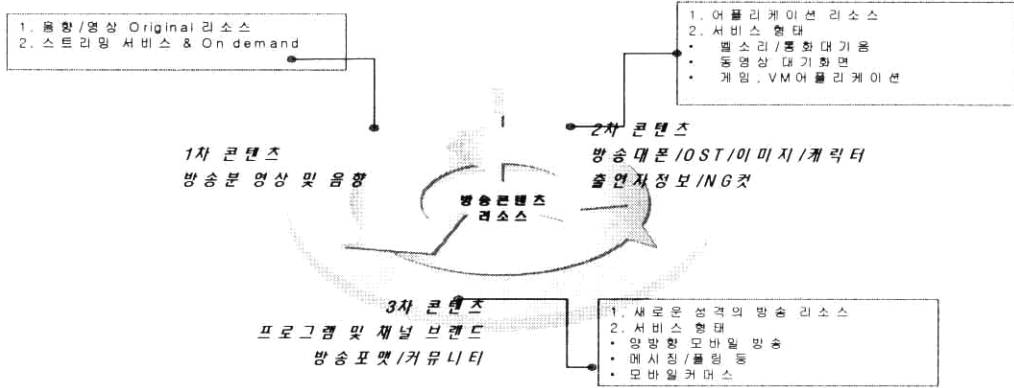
1. 음향/영상 Original 리소스
2. 스트리밍 서비스 & On demand

1. 어플리케이션 리소스
2. 서비스 형태
• 벨소리/통화대기음
• 동영상 대기화면
• 게임, VM어플리케이션

1차 콘텐츠
방송분 영상 및 음향

2차 콘텐츠
방송대본/OST/이미지/캐릭터
출연자정보/NG컷

방송콘텐츠
리소스

3차 콘텐츠
프로그램 및 채널 브랜드
방송포맷/커뮤니티

1. 새로운 성격의 방송 리소스
2. 서비스 형태
• 양방향 모바일 방송
• 메시징/폴링 등
• 모바일커머스